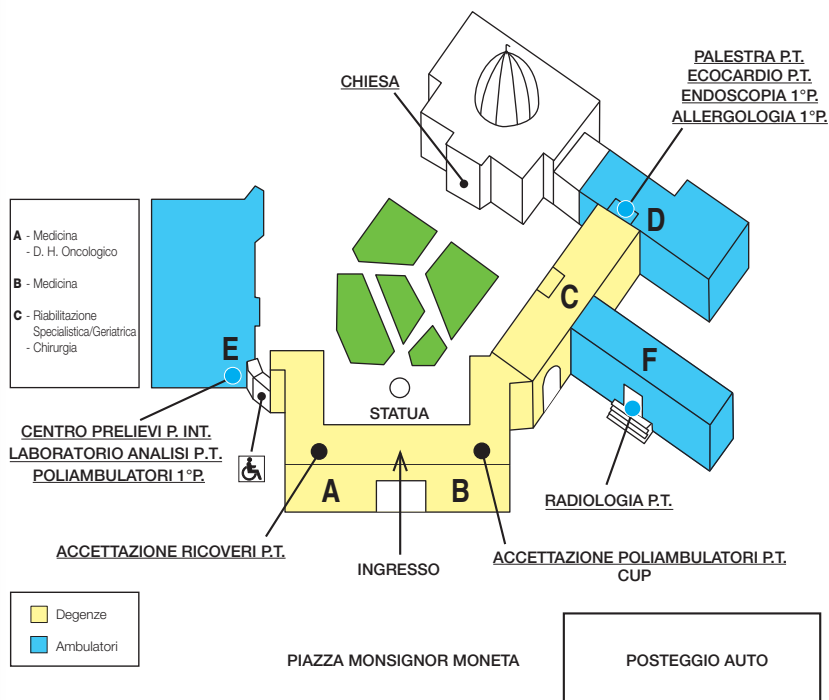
CHIESA

PALESTRA P.T.
ECOCARDIO P.T.
ENDOSCOPIA 1°P.
ALLERGOLOGIA 1°P.

A - Medicina
- D. H. Oncologico

B - Medicina

C - Riabilitazione Specialistica/Geriatrica
- Chirurgia

D

C

E

F

STATUA

A

B

CENTRO PRELIEVI P. INT.
LABORATORIO ANALISI P.T.
POLIAMBULATORI 1°P.

RADIOLOGIA P.T.

ACCETTAZIONE RICOVERI P.T.

ACCETTAZIONE POLIAMBULATORI P.T.
CUP

INGRESSO

Degenze

Ambulatori

PIAZZA MONSIGNOR MONETA

POSTEGGIO AUTO